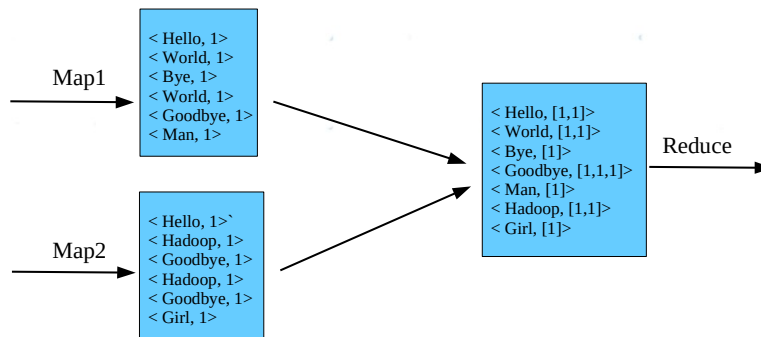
Map1

< Hello, 1>
< World, 1>
< Bye, 1>
< World, 1>
< Goodbye, 1>
< Man, 1>

Map2

< Hello, 1>`
< Hadoop, 1>
< Goodbye, 1>
< Hadoop, 1>
< Goodbye, 1>
< Girl, 1>

< Hello, [1,1]>
< World, [1,1]>
< Bye, [1]>
< Goodbye, [1,1,1]>
< Man, [1]>
< Hadoop, [1,1]>
< Girl, [1]>

Reduce